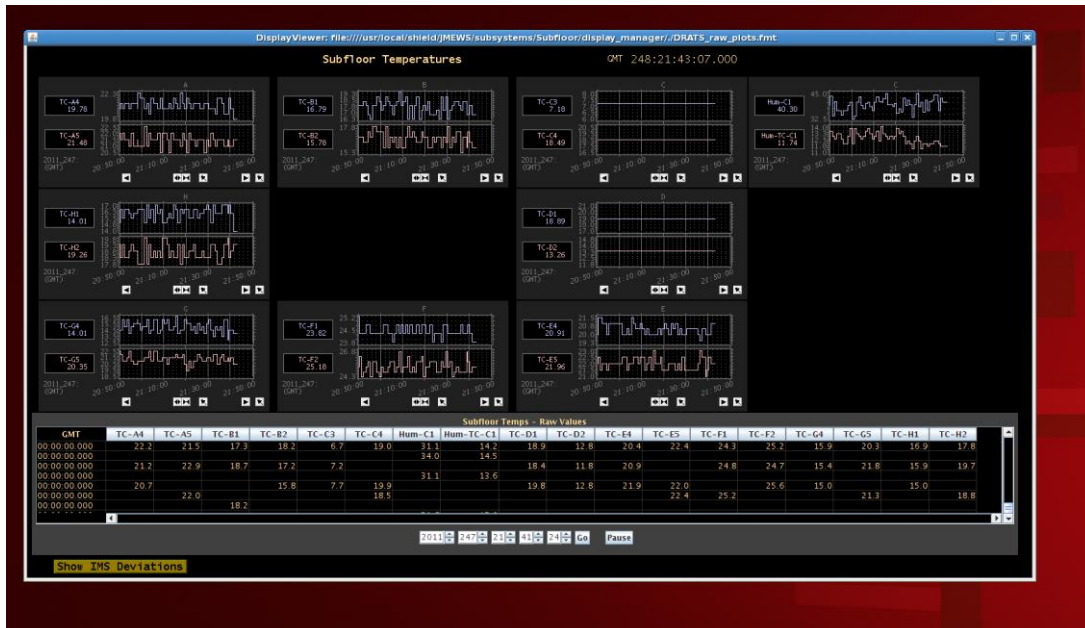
DisplayViewer: file:////usr/local/shield/JMEWS/subsystems/Subfloor/display_manager/./DRATS_raw_plots.fmt

Subfloor Temperatures

GMT 248:21:43:07.000

A

TC-A4 19.78

TC-A5 21.48

2011_247 (GMT)

B

TC-B1 16.79

TC-B2 15.78

C

TC-C3 7.18

TC-C4 18.49

C

Hum-C1 40.30

Hum-TC-C1 11.74

2011_247 (GMT)

H

TC-H1 14.01

TC-H2 19.26

2011_247 (GMT)

D

TC-D1 18.89

TC-D2 13.26

2011_247 (GMT)

G

TC-G4 14.01

TC-G5 20.35

2011_247 (GMT)

F

TC-F1 23.82

TC-F2 25.18

2011_247 (GMT)

E

TC-E4 20.91

TC-E5 21.96

2011_247 (GMT)

Subfloor Temps - Raw Values

| GMT | TC-A4 | TC-A5 | TC-B1 | TC-B2 | TC-C3 | TC-C4 | Hum-C1 | Hum-TC-C1 | TC-D1 | TC-D2 | TC-E4 | TC-E5 | TC-F1 | TC-F2 | TC-G4 | TC-G5 | TC-H1 | TC-H2 |
|---|---|---|---|---|---|---|---|---|---|---|---|---|---|---|---|---|---|---|
| 00:00:00.000 | 22.2 | 21.5 | 17.3 | 18.2 | 6.7 | 19.0 | 31.1 | 14.2 | 18.9 | 12.8 | 20.4 | 22.4 | 24.3 | 25.2 | 15.9 | 20.3 | 16.9 | 17.8 |
| 00:00:00.000 | | | | | | | 34.0 | 14.5 | | | | | | | | | | |
| 00:00:00.000 | 21.2 | 22.9 | 18.7 | 17.2 | 7.2 | | | | 18.4 | 11.8 | 20.9 | | 24.8 | 24.7 | 15.4 | 21.8 | 15.9 | 19.7 |
| 00:00:00.000 | | | | | | | 31.1 | 13.6 | | | | | | | | | | |
| 00:00:00.000 | 20.7 | | | 15.8 | 7.7 | 19.9 | | | 19.8 | 12.8 | 21.9 | 22.0 | | 25.6 | 15.0 | | 15.0 | |
| 00:00:00.000 | | 22.0 | | | | 18.5 | | | | | | 22.4 | 25.2 | | | 21.3 | | 18.8 |
| 00:00:00.000 | | | 18.2 | | | | | | | | | | | | | | | |

2011 247 21 41 24 Go Pause

Show IMS Deviations